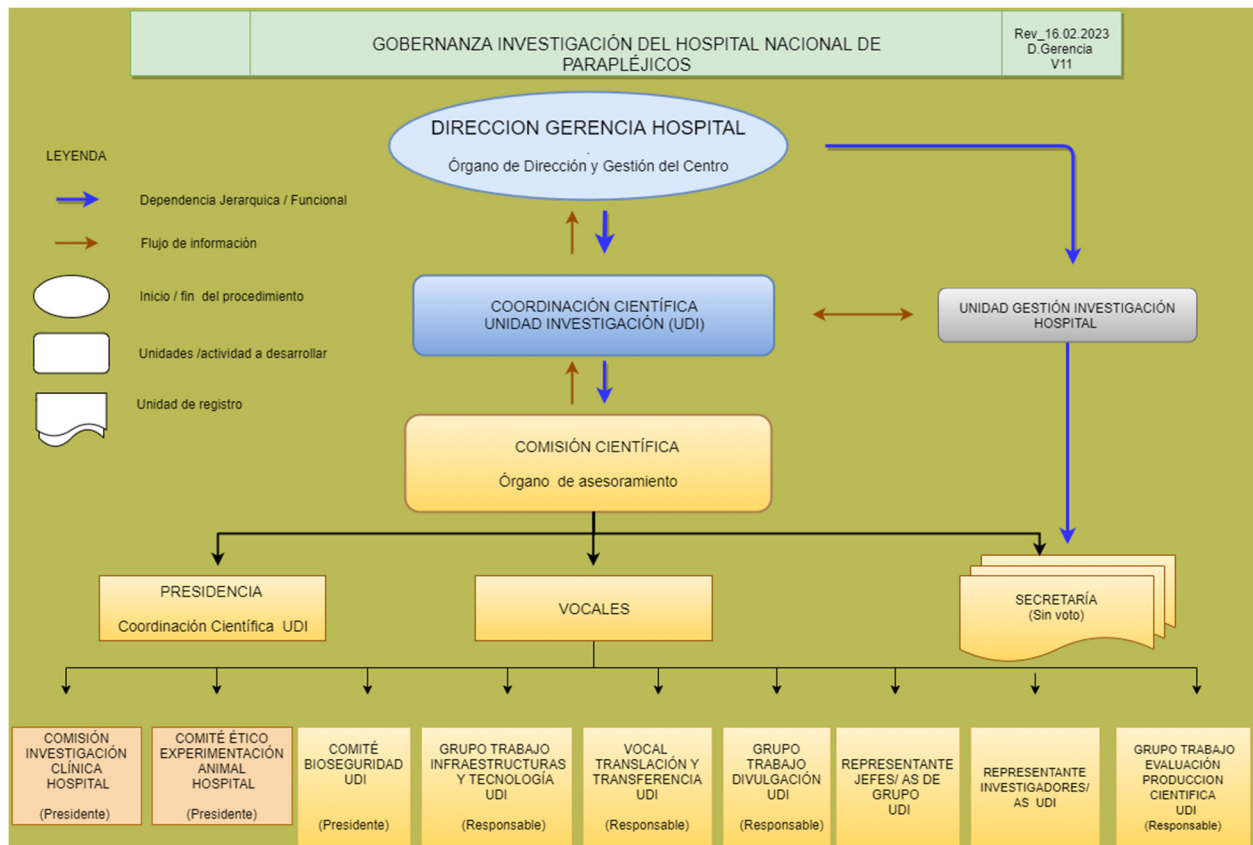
GOBERNANZA INVESTIGACIÓN DEL HOSPITAL NACIONAL DE PARAPLÉJICOS

Rev_16.02.2023
D.Gerencia
V11

LEYENDA

Dependencia Jerarquica / Funcional

Flujo de información

Inicio / fin del procedimiento

Unidades /actividad a desarrollar

Unidad de registro

DIRECCION GERENCIA HOSPITAL

Órgano de Dirección y Gestión del Centro

COORDINACIÓN CIENTÍFICA
UNIDAD INVESTIGACIÓN (UDI)

UNIDAD GESTIÓN INVESTIGACIÓN HOSPITAL

COMISIÓN CIENTÍFICA

Órgano de asesoramiento

PRESIDENCIA

Coordinación Científica UDI

VOCALES

SECRETARÍA
(Sin voto)

COMISIÓN INVESTIGACIÓN CLÍNICA HOSPITAL

(Presidente)

COMITÉ ÉTICO EXPERIMENTACIÓN ANIMAL HOSPITAL

(Presidente)

COMITÉ BIOSEGURIDAD UDI

(Presidente)

GRUPO TRABAJO INFRAESTRUCTURAS Y TECNOLOGÍA UDI

(Responsable)

VOCAL TRANSLACIÓN Y TRANSFERENCIA UDI

(Responsable)

GRUPO TRABAJO DIVULGACIÓN UDI

(Responsable)

REPRESENTANTE JEFES/ AS DE GRUPO UDI

REPRESENTANTE INVESTIGADORES/ AS UDI

GRUPO TRABAJO EVALUACIÓN PRODUCCION CIENTIFICA UDI
(Responsable)